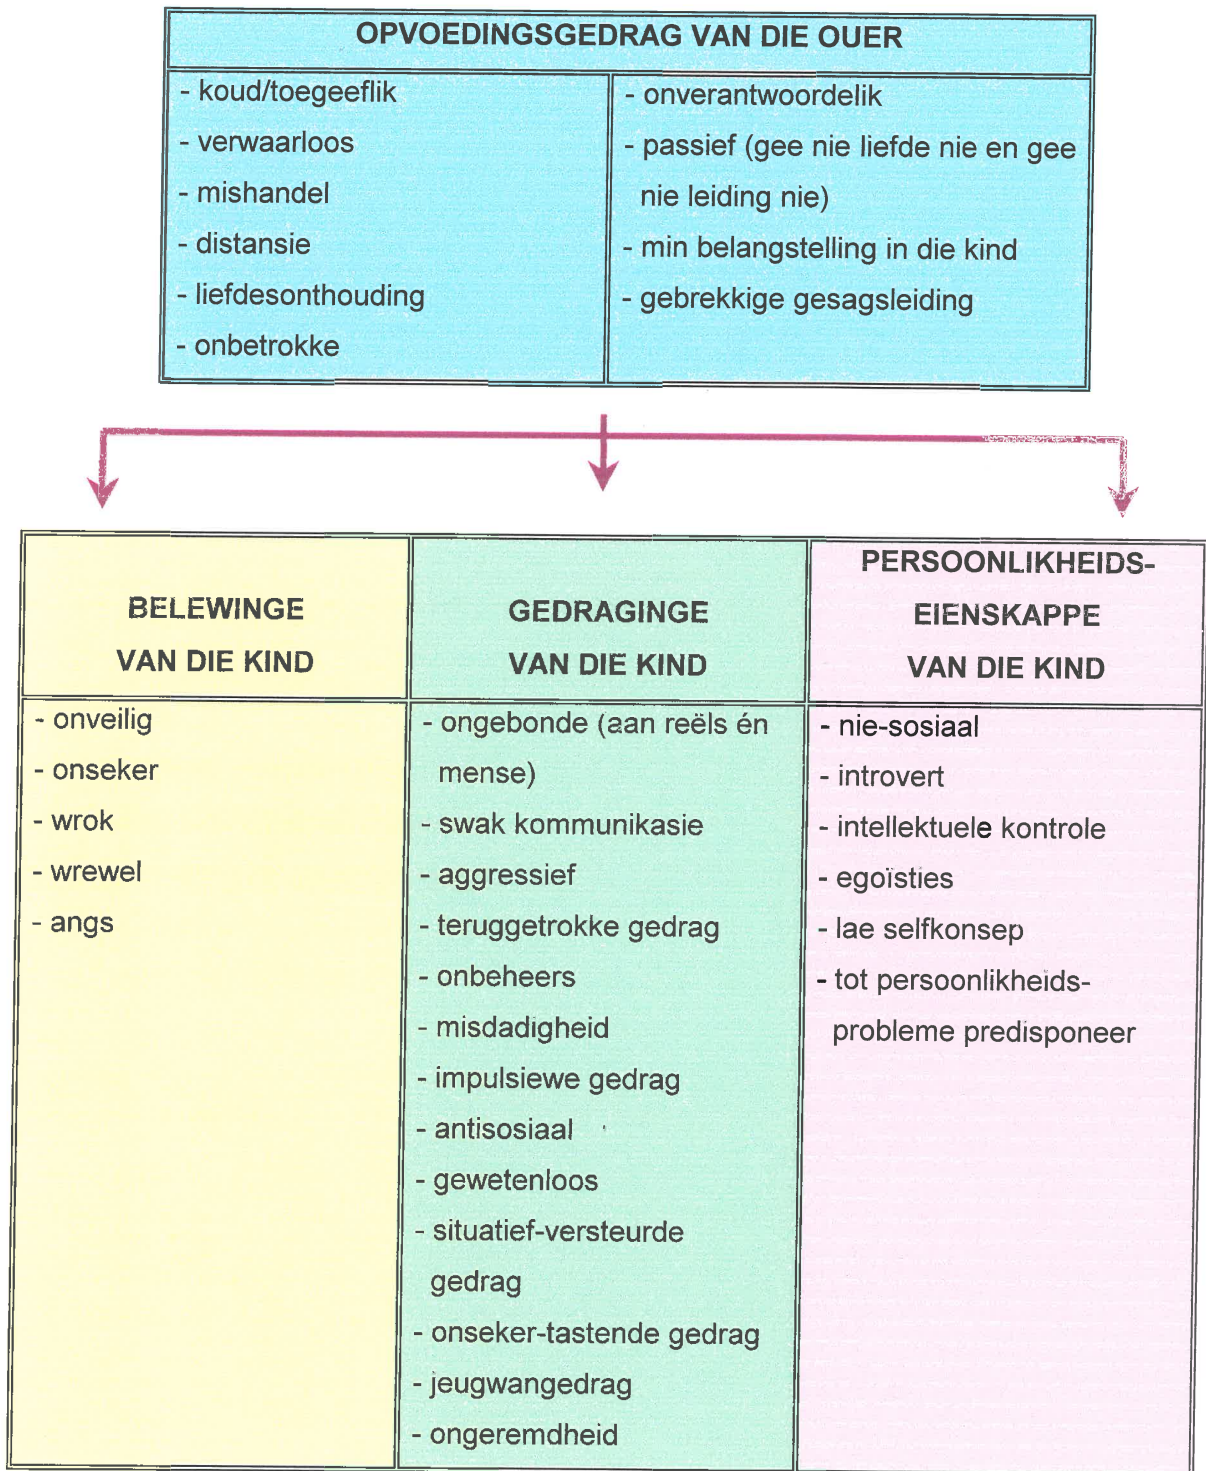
OPVOEDINGSGEDRAG VAN DIE OUER

| - koud/toegeeflik<br>- verwaarloos<br>- mishandel<br>- distansie<br>- liefdesonthouding<br>- onbetrokke | - onverantwoordelik<br>- passief (gee nie liefde nie en gee nie leiding nie)<br>- min belangstelling in die kind<br>- gebrekkige gesagsleiding |
|---|---|

| BELEWINGE VAN DIE KIND | GEDRAGINGE VAN DIE KIND | PERSOONLIKHEIDS-EIENSKAPPE VAN DIE KIND |
|---|---|---|
| - onveilig<br>- onseker<br>- wrok<br>- wrewel<br>- angs | - ongebonde (aan reëls én mense)<br>- swak kommunikasie<br>- aggressief<br>- teruggetrokke gedrag<br>- onbeheers<br>- misdadigheid<br>- impulsiewe gedrag<br>- antisosiaal<br>- gewetenloos<br>- situatief-versteurde gedrag<br>- onseker-tastende gedrag<br>- jeugwangedrag<br>- ongeremdheid | - nie-sosiaal<br>- introvert<br>- intellektuele kontrole<br>- egoïsties<br>- lae selfkonsep<br>- tot persoonlikheids-probleme predisponeer |